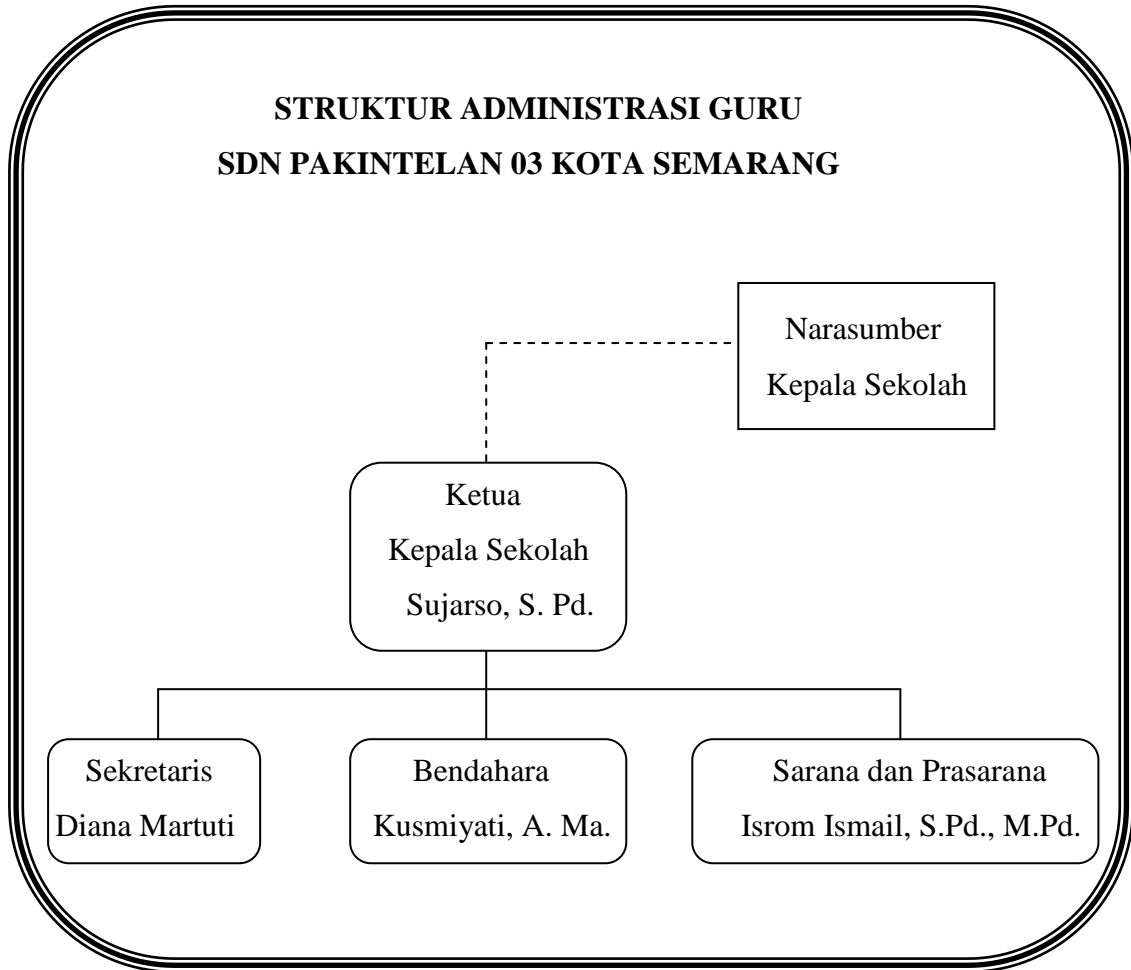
STRUKTUR ADMINISTRASI GURU
SDN PAKINTELAN 03 KOTA SEMARANG

Narasumber
Kepala Sekolah

Ketua
Kepala Sekolah
Sujarso, S. Pd.

Sekretaris
Diana Martuti

Bendahara
Kusmiyati, A. Ma.

Sarana dan Prasarana
Isrom Ismail, S.Pd., M.Pd.